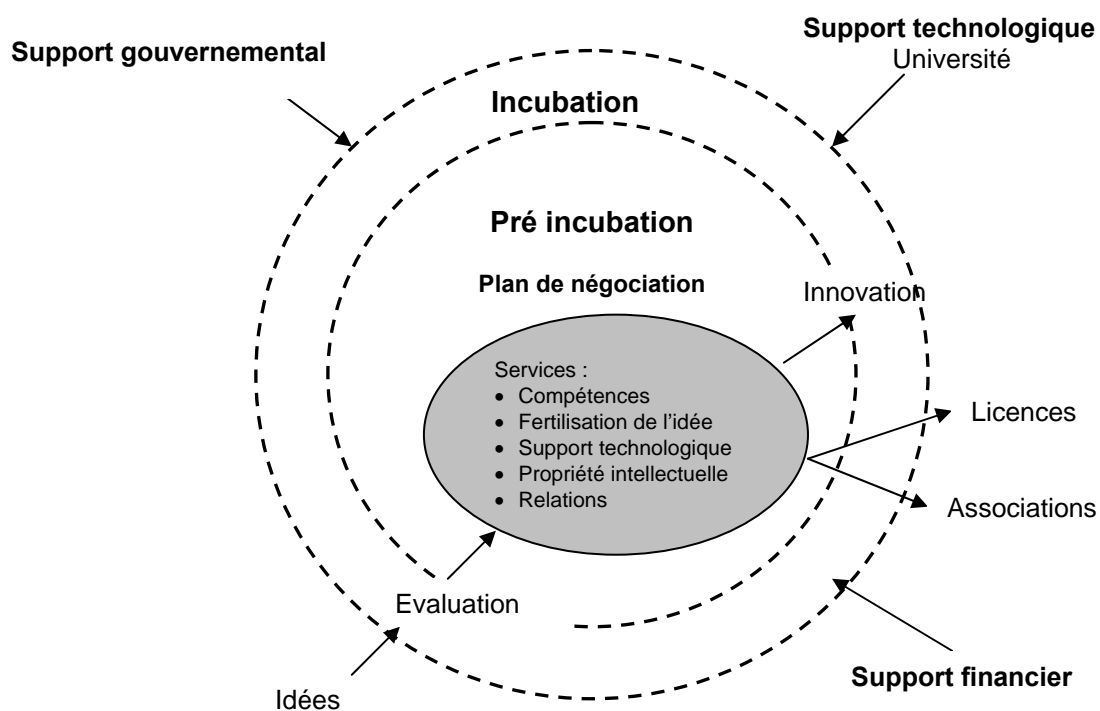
Support gouvernemental

Support technologique
Université

Incubation

Pré incubation

Plan de négociation

Innovation

Services :
- Compétences
- Fertilisation de l'idée
- Support technologique
- Propriété intellectuelle
- Relations

Licences

Associations

Evaluation

Idées

Support financier